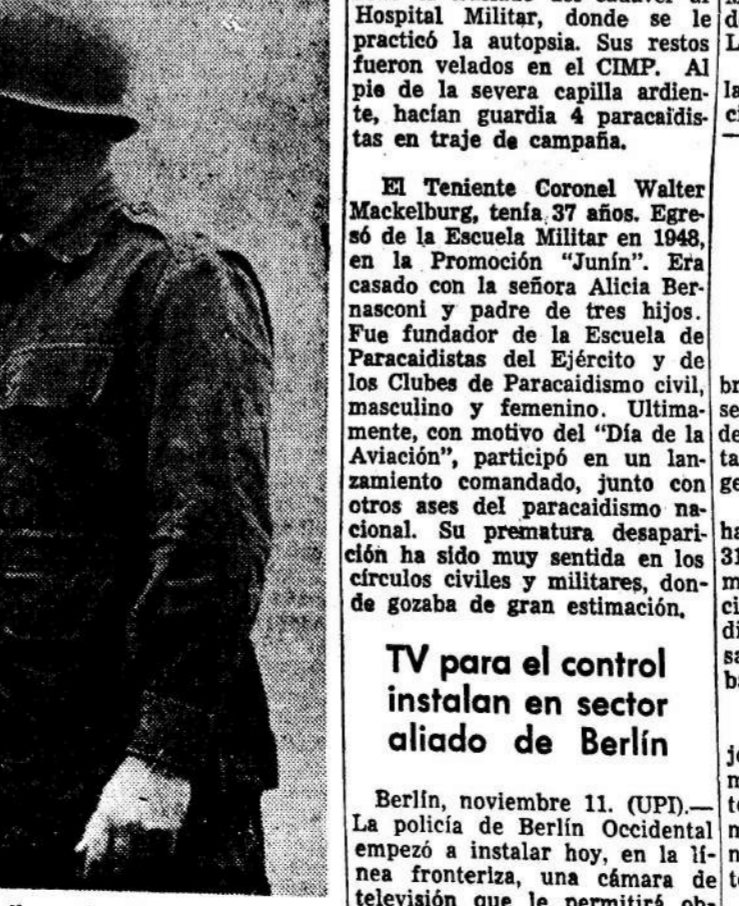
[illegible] del cadáver al Hospital Militar, donde se le practicó la autopsia. Sus restos fueron velados en el CIMP. Al pie de la severa capilla ardiente, hacían guardia 4 paracaidistas en traje de campaña.

El Teniente Coronel Walter Mackelburg, tenía 37 años. Egresó de la Escuela Militar en 1948, en la Promoción "Junín". Era casado con la señora Alicia Bernasconi y padre de tres hijos. Fue fundador de la Escuela de Paracaidistas del Ejército y de los Clubes de Paracaidismo civil, masculino y femenino. Ultimamente, con motivo del "Día de la Aviación", participó en un lanzamiento comandado, junto con otros ases del paracaidismo nacional. Su prematura desaparición ha sido muy sentida en los círculos civiles y militares, donde gozaba de gran estimación.

TV para el control instalan en sector aliado de Berlín

Berlín, noviembre 11. (UPI).— La policía de Berlín Occidental empezó a instalar hoy, en la línea fronteriza, una cámara de televisión que le permitirá ob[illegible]

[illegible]
d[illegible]
L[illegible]
la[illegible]
ci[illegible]
br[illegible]
se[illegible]
de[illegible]
ta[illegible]
ge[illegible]
ha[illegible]
31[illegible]
m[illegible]
ci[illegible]
di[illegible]
sa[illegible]
ba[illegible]
jo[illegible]
n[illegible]
te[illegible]
n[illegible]
n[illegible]
te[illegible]